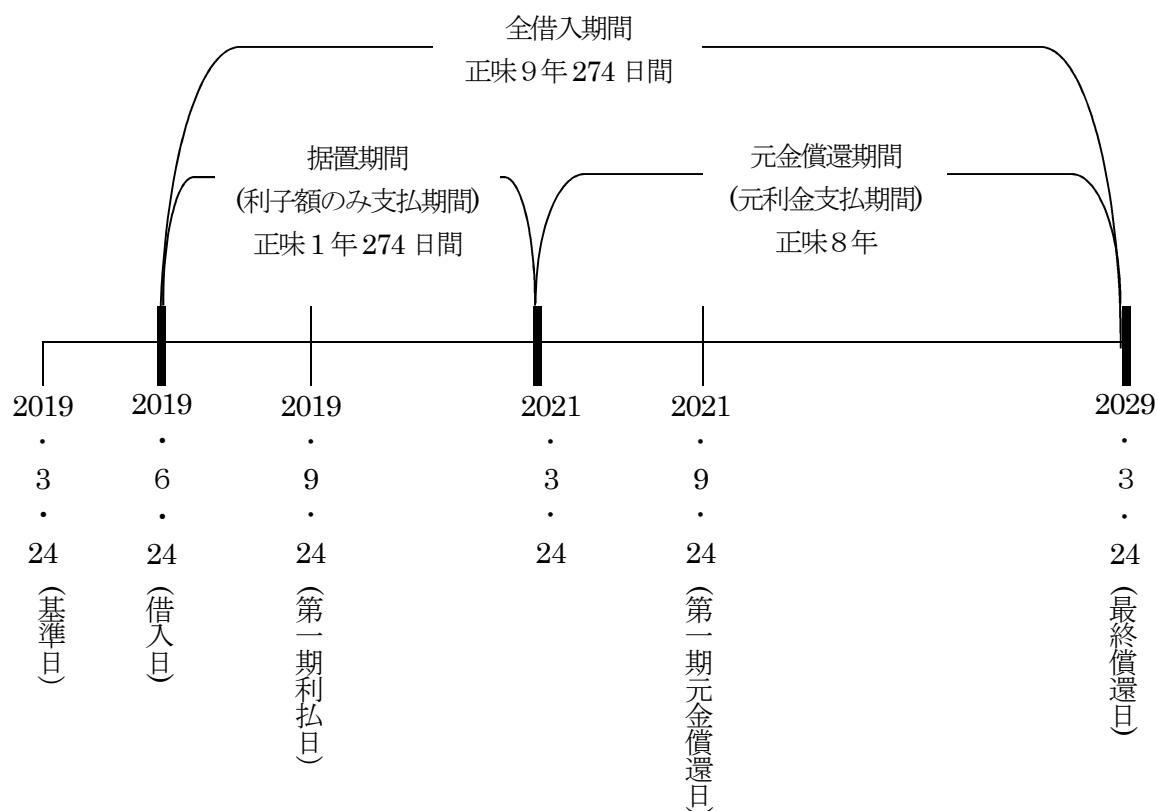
全借入期間
正味9年274日間

据置期間
(利子額のみ支払期間)
正味1年274日間

元金償還期間
(元利金支払期間)
正味8年

2019・3・24 (基準日)

2019・6・24 (借入日)

2019・9・24 (第一期利払日)

2021・3・24

2021・9・24 (第一期元金償還日)

2029・3・24 (最終償還日)